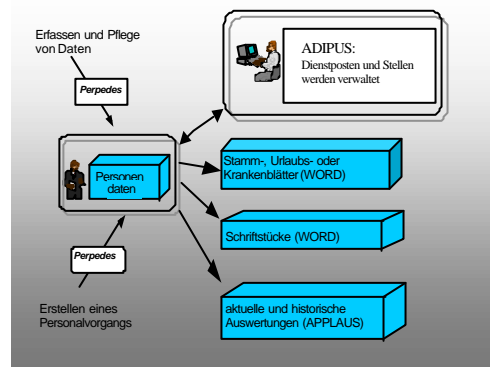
Erfassen und Pflege von Daten

Perpedes

ADIPUS:
Dienstposten und Stellen werden verwaltet

Personen daten

Stamm-, Urlaubs- oder Krankenblätter (WORD)

Schriftstücke (WORD)

Perpedes

Erstellen eines Personalvorgangs

aktuelle und historische Auswertungen (APPLAUS)